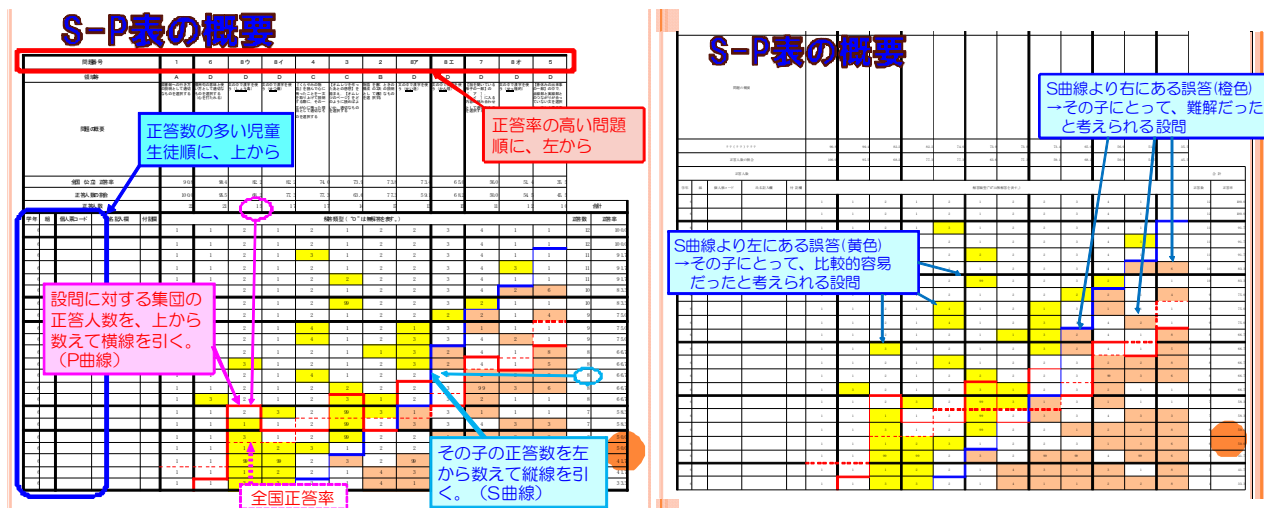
S-P表の概要

問題番号 | 1 | 6 | 8ウ | 8イ | 4 | 3 | 2 | 8ア | 8エ | 7 | 8オ | 5

正答数の多い児童生徒順に、上から

正答率の高い問題順に、左から

設問に対する集団の正答人数を、上から数えて横線を引く。（P曲線）

全国正答率

その子の正答数を左から数えて縦線を引く。（S曲線）

S-P表の概要

S曲線より右にある誤答(橙色)
→その子にとって、難解だったと考えられる設問

S曲線より左にある誤答(黄色)
→その子にとって、比較的容易だったと考えられる設問